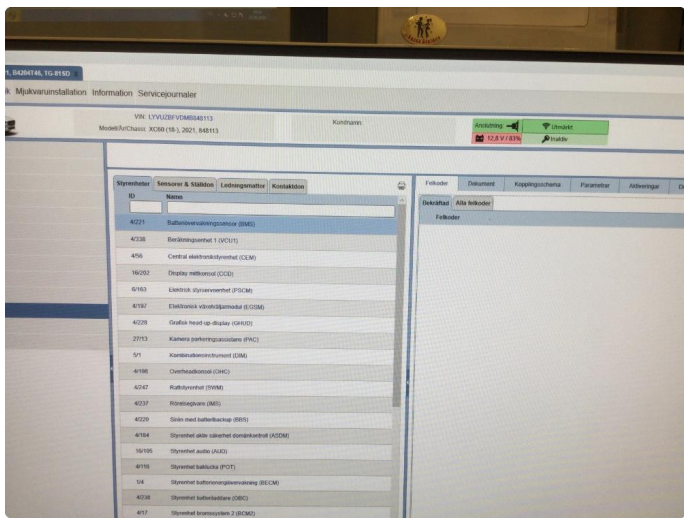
1, B4204T46, TG-81SD

ik Mjukvaruinstallation Information Servicejournaler

VIN: LYVU2BFVDMB848113
Modell/År/Chassi: XC60 (18-), 2021, 848113

Kundnamn:

Anslutning
Utmärkt
12,8 V / 83%
Inaktiv

Styrenheter | Sensorer & Ställdon | Ledningsmatter | Kontaktdon

| ID | Namn |
|---|---|
| 4/221 | Batteriövervakningssensor (BMS) |
| 4/338 | Beräkningsenhet 1 (VCU1) |
| 4/56 | Central elektronikstyrenhet (CEM) |
| 16/202 | Display mittkonsol (CCD) |
| 6/163 | Elektrisk styrservoenhet (PSCM) |
| 4/197 | Elektronisk växelspakmodul (EGSM) |
| 4/228 | Grafisk head-up-display (GHUD) |
| 27/13 | Kamera parkeringsassistans (PAC) |
| 5/1 | Kombinationsinstrument (DIM) |
| 4/198 | Overheadkonsol (OHC) |
| 4/247 | Rattstyrenhet (SWM) |
| 4/237 | Rörelsegivare (IMS) |
| 4/220 | Siren med batteribackup (BBS) |
| 4/164 | Styrenhet aktiv säkerhet domänkontroll (ASDM) |
| 16/105 | Styrenhet audio (AUD) |
| 4/116 | Styrenhet baklucka (POT) |
| 1/4 | Styrenhet batterienergiövervakning (BECM) |
| 4/238 | Styrenhet batteriladdare (OBC) |
| 4/17 | Styrenhet bromssystem 2 (BCM2) |

Felkoder | Dokument | Kopplingsschema | Parametrar | Aktiveringar | Di

Bekräftad | Alla felkoder

Felkoder